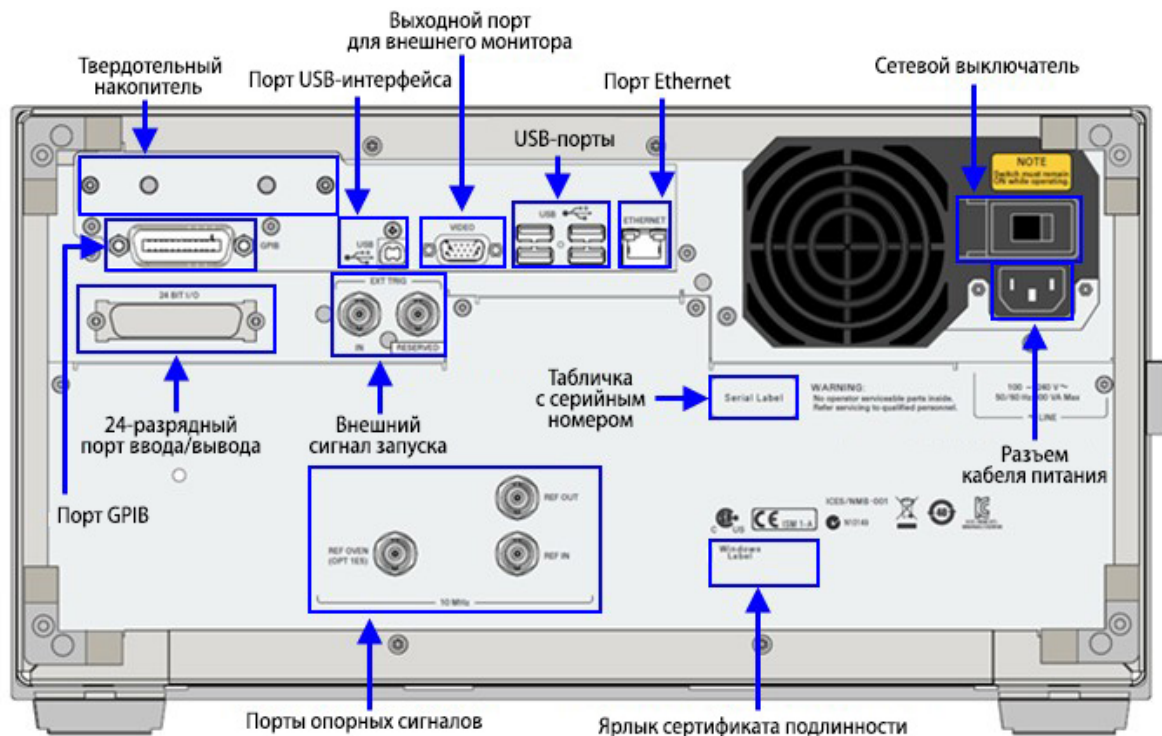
Выходной порт для внешнего монитора

Твердотельный накопитель

Порт USB-интерфейса

Порт Ethernet

Сетевой выключатель

USB-порты

NOTE
Switch must remain ON while operating

GPIB

USB

VIDEO

USB

ETHERNET

24 BIT I/O

EXT TRIG

IN

RESERVED

24-разрядный порт ввода/вывода

Внешний сигнал запуска

Табличка с серийным номером

Serial Label

WARNING:
No operator serviceable parts inside.
Refer servicing to qualified personnel.

100 ~ 240 V ~
50/60 Hz 300 VA Max

LINE

Разъем кабеля питания

Порт GPIB

REF OUT

REF OVEN
(OPT 1E5)

REF IN

10 MHz

ICES/NMB-001

ISM 1-A

N10149

Windows
Label

Порты опорных сигналов

Ярлык сертификата подлинности